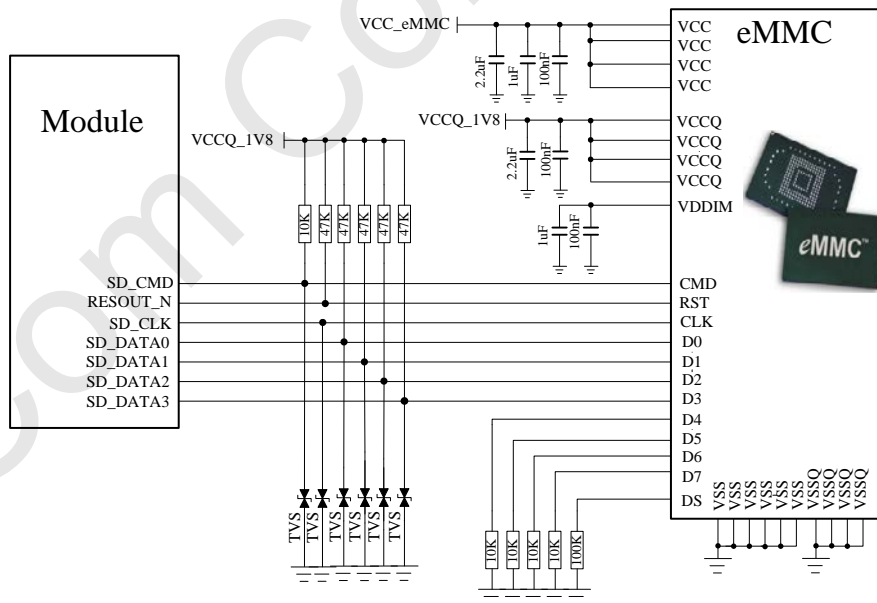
VCC_eMMC
2.2uF
1uF
100nF
VCC
VCC
VCC
VCC
eMMC
Module
VCCQ_1V8
VCCQ_1V8
2.2uF
100nF
VCCQ
VCCQ
VCCQ
VCCQ
VDDIM
1uF
100nF
eMMC
10K
47K
47K
47K
47K
47K
SD_CMD
RESOUT_N
SD_CLK
SD_DATA0
SD_DATA1
SD_DATA2
SD_DATA3
CMD
RST
CLK
D0
D1
D2
D3
D4
D5
D6
D7
DS
VSS
VSS
VSS
VSS
VSS
VSS
VSSQ
VSSQ
VSSQ
VSSQ
TVS
TVS
TVS
TVS
TVS
TVS
10K
10K
10K
10K
100K